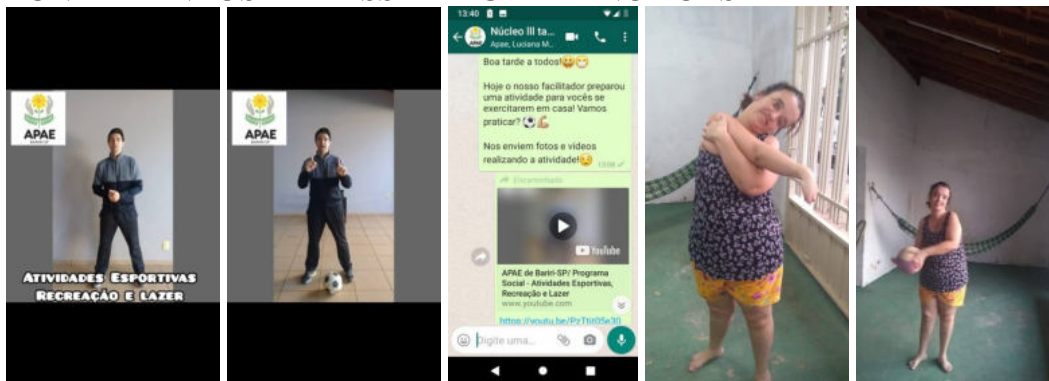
APAE

Atividades Esportivas
Recreação e lazer

APAE

13:40

Núcleo III ta...
Apae, Luciana M...

Boa tarde a todos!😀😁

Hoje o nosso facilitador preparou uma atividade para vocês se exercitarem em casa! Vamos praticar? ⚽💪

Nos enviem fotos e vídeos realizando a atividade!😉 13:08 ✓

Encaminhada

YouTube

APAE de Bariri-SP/ Programa Social - Atividades Esportivas, Recreação e Lazer
www.youtube.com

https://youtu.be/PzTtit05e30

Digite uma...